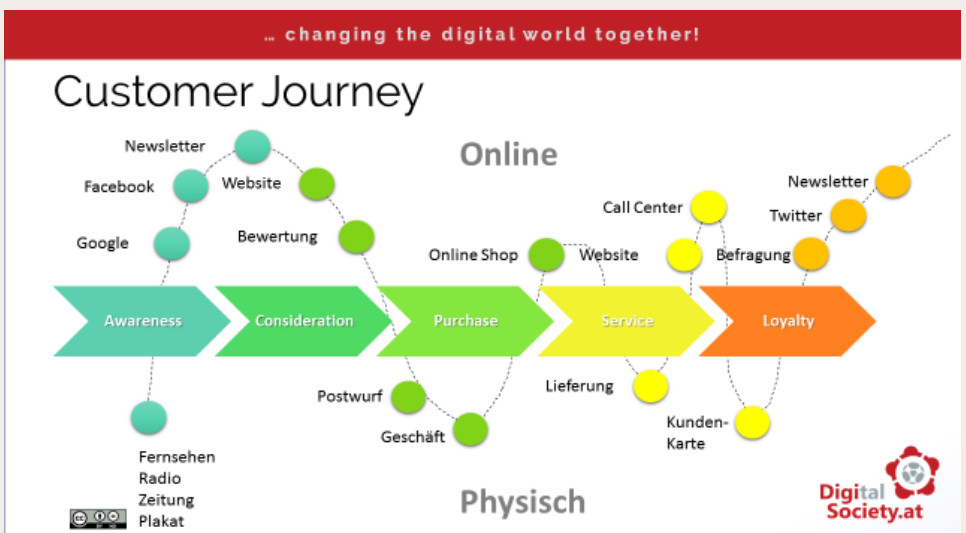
… changing the digital world together!

Customer Journey

Online

Newsletter
Facebook
Google
Website
Bewertung
Online Shop
Website
Call Center
Befragung
Twitter
Newsletter

Awareness
Consideration
Purchase
Service
Loyalty

Fernsehen
Radio
Zeitung
Plakat
Postwurf
Geschäft
Lieferung
Kunden-Karte

Physisch

Digital Society.at